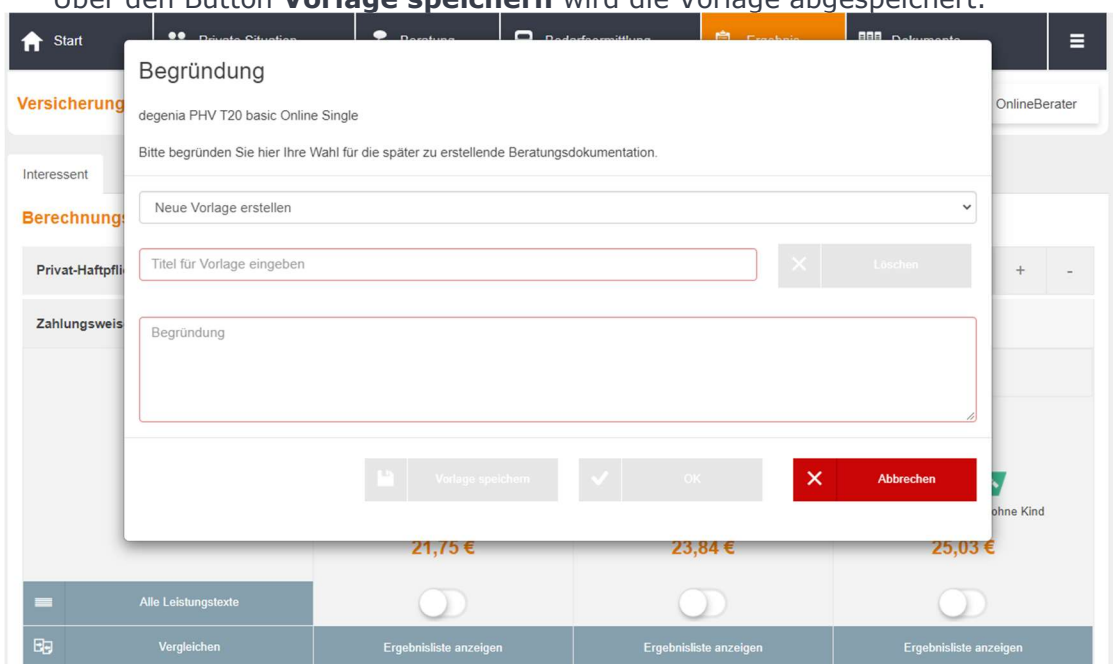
Über den Button **Vorlage speichern** wird die Vorlage abgespeichert.

Start

Versicherung

OnlineBerater

Interessent

Berechnung

Privat-Haftpfli

+

-

Zahlungsweis

Begründung

degenia PHV T20 basic Online Single

Bitte begründen Sie hier Ihre Wahl für die später zu erstellende Beratungsdokumentation.

Neue Vorlage erstellen

Titel für Vorlage eingeben

Löschen

Begründung

Vorlage speichern

OK

Abbrechen

ohne Kind

21,75 €

23,84 €

25,03 €

Alle Leistungstexte

Vergleichen

Ergebnisliste anzeigen

Ergebnisliste anzeigen

Ergebnisliste anzeigen